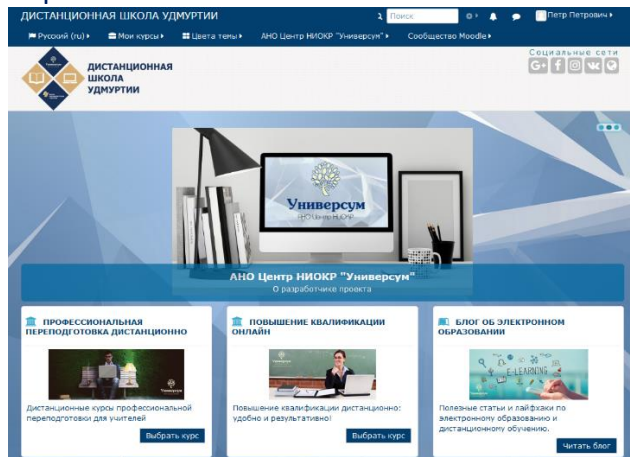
ДИСТАНЦИОННАЯ ШКОЛА УДМУРТИИ

Поиск

Петр Петрович

Русский (ru) Мои курсы Цвета темы АНО Центр НИОКР "Универсум" Сообщество Moodle

ДИСТАНЦИОННАЯ ШКОЛА УДМУРТИИ

Социальные сети

Универсум
АНО Центр НИОКР

АНО Центр НИОКР "Универсум"
О разработчике проекта

ПРОФЕССИОНАЛЬНАЯ ПЕРЕПОДГОТОВКА ДИСТАНЦИОННО

Дистанционные курсы профессиональной переподготовки для учителей

Выбрать курс

ПОВЫШЕНИЕ КВАЛИФИКАЦИИ ОНЛАЙН

Повышение квалификации дистанционно: удобно и результативно!

Выбрать курс

БЛОГ ОБ ЭЛЕКТРОННОМ ОБРАЗОВАНИИ

E-LEARNING

Полезные статьи и лайфхаки по электронному образованию и дистанционному обучению.

Читать блог